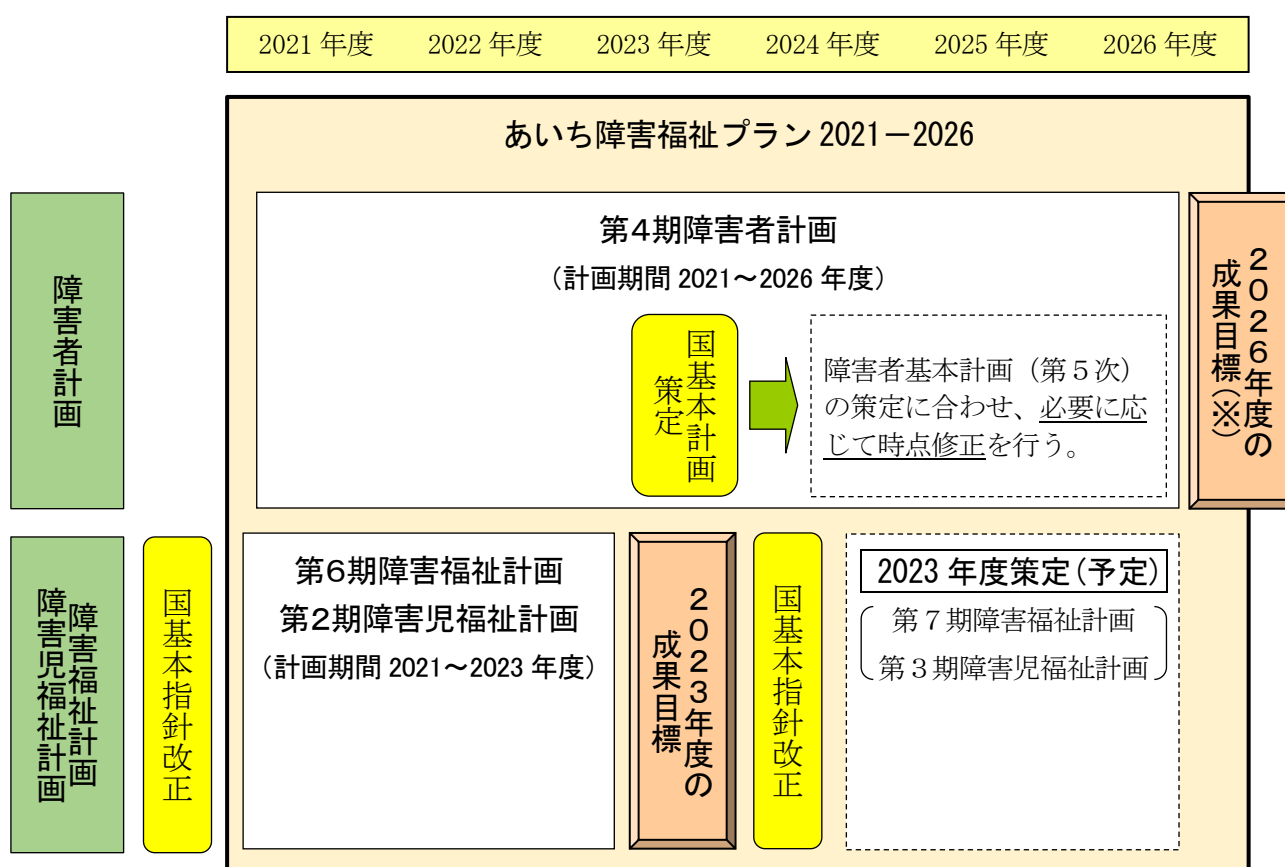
2021 年度　2022 年度　2023 年度　2024 年度　2025 年度　2026 年度

あいち障害福祉プラン 2021－2026

障害者計画

第4期障害者計画
（計画期間 2021～2026 年度）

国基本計画策定

障害者基本計画（第５次）の策定に合わせ、必要に応じて時点修正を行う。

２０２６年度の成果目標（※）

障害福祉計画
障害児福祉計画

国基本指針改正

第6期障害福祉計画
第2期障害児福祉計画
（計画期間 2021～2023 年度）

２０２３年度の成果目標

国基本指針改正

2023 年度策定（予定）
第７期障害福祉計画
第３期障害児福祉計画